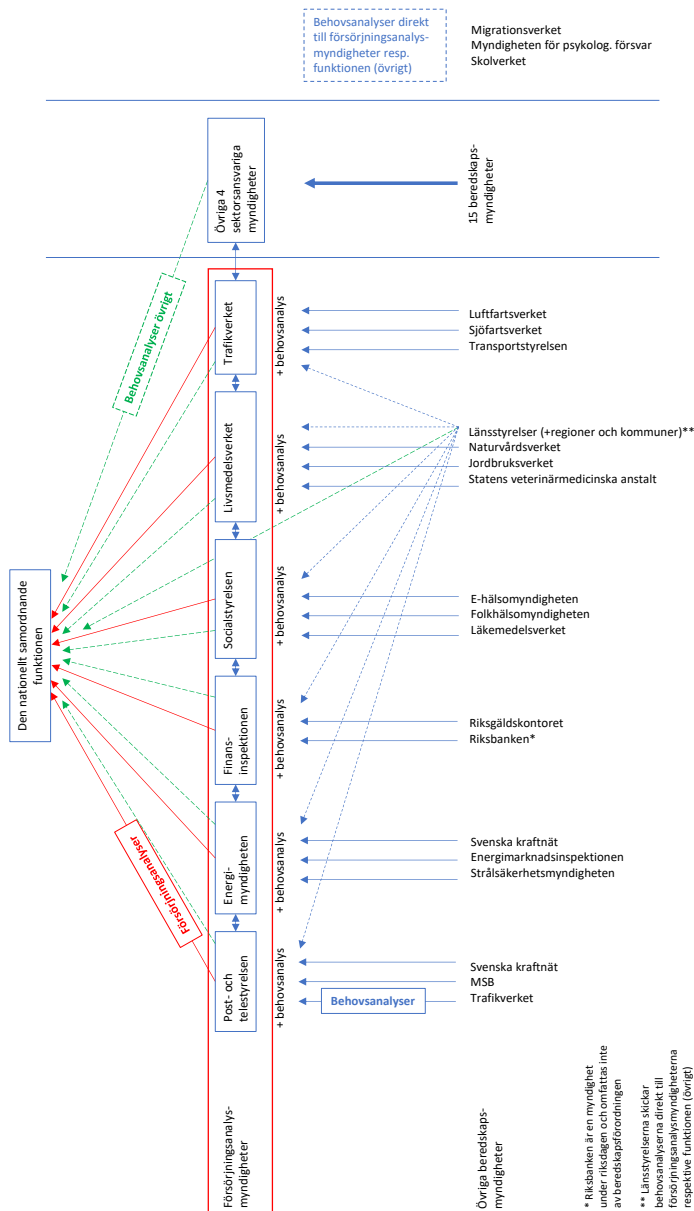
Behovsanalyser direkt till försörjningsanalys-myndigheter resp. funktionen (övrigt)

Migrationsverket
Myndigheten för psykolog. försvar
Skolverket

Övriga 4 sektorsansvariga myndigheter

15 beredskaps-myndigheter

Behovsanalyser övrigt

Trafikverket
+ behovsanalys

Luftfartsverket
Sjöfartsverket
Transportstyrelsen

Livsmedelsverket
+ behovsanalys

Länsstyrelser (+regioner och kommuner)**
Naturvårdsverket
Jordbruksverket
Statens veterinärmedicinska anstalt

Den nationellt samordnande funktionen

Socialstyrelsen
+ behovsanalys

E-hälsomyndigheten
Folkhälsomyndigheten
Läkemedelsverket

Finans-inspektionen
+ behovsanalys

Riksgäldskontoret
Riksbanken*

Försörjningsanalyser

Energi-myndigheten
+ behovsanalys

Svenska kraftnät
Energimarknadsinspektionen
Strålsäkerhetsmyndigheten

Post- och telestyrelsen
+ behovsanalys

Svenska kraftnät
MSB
Behovsanalyser
Trafikverket

Försörjningsanalys-myndigheter

Övriga beredskaps-myndigheter

* Riksbanken är en myndighet under riksdagen och omfattas inte av beredskapsförordningen

** Länsstyrelserna skickar behovsanalyserna direkt till försörjningsanalysmyndigheterna respektive funktionen (övrigt)